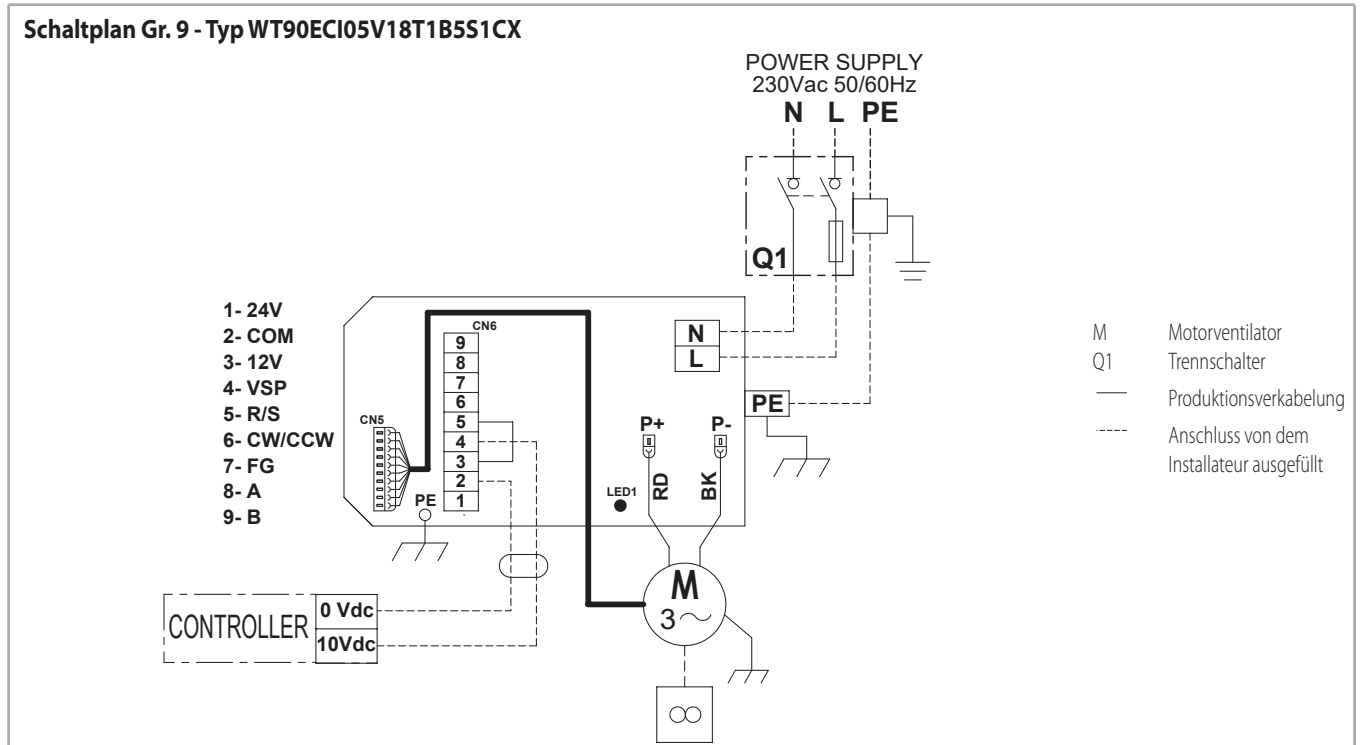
Schaltplan Gr. 9 - Typ WT90ECI05V18T1B5S1CX

POWER SUPPLY
230Vac 50/60Hz
N L PE

Q1

1- 24V
2- COM
3- 12V
4- VSP
5- R/S
6- CW/CCW
7- FG
8- A
9- B

CN6
9
8
7
6
5
4
3
2
1

CN5

PE

N
L
PE

P+
P-
RD
BK
LED1

M
3~

CONTROLLER
0 Vdc
10Vdc

M Motorventilator
Q1 Trennschalter
Produktionsverkabelung
Anschluss von dem Installateur ausgefüllt